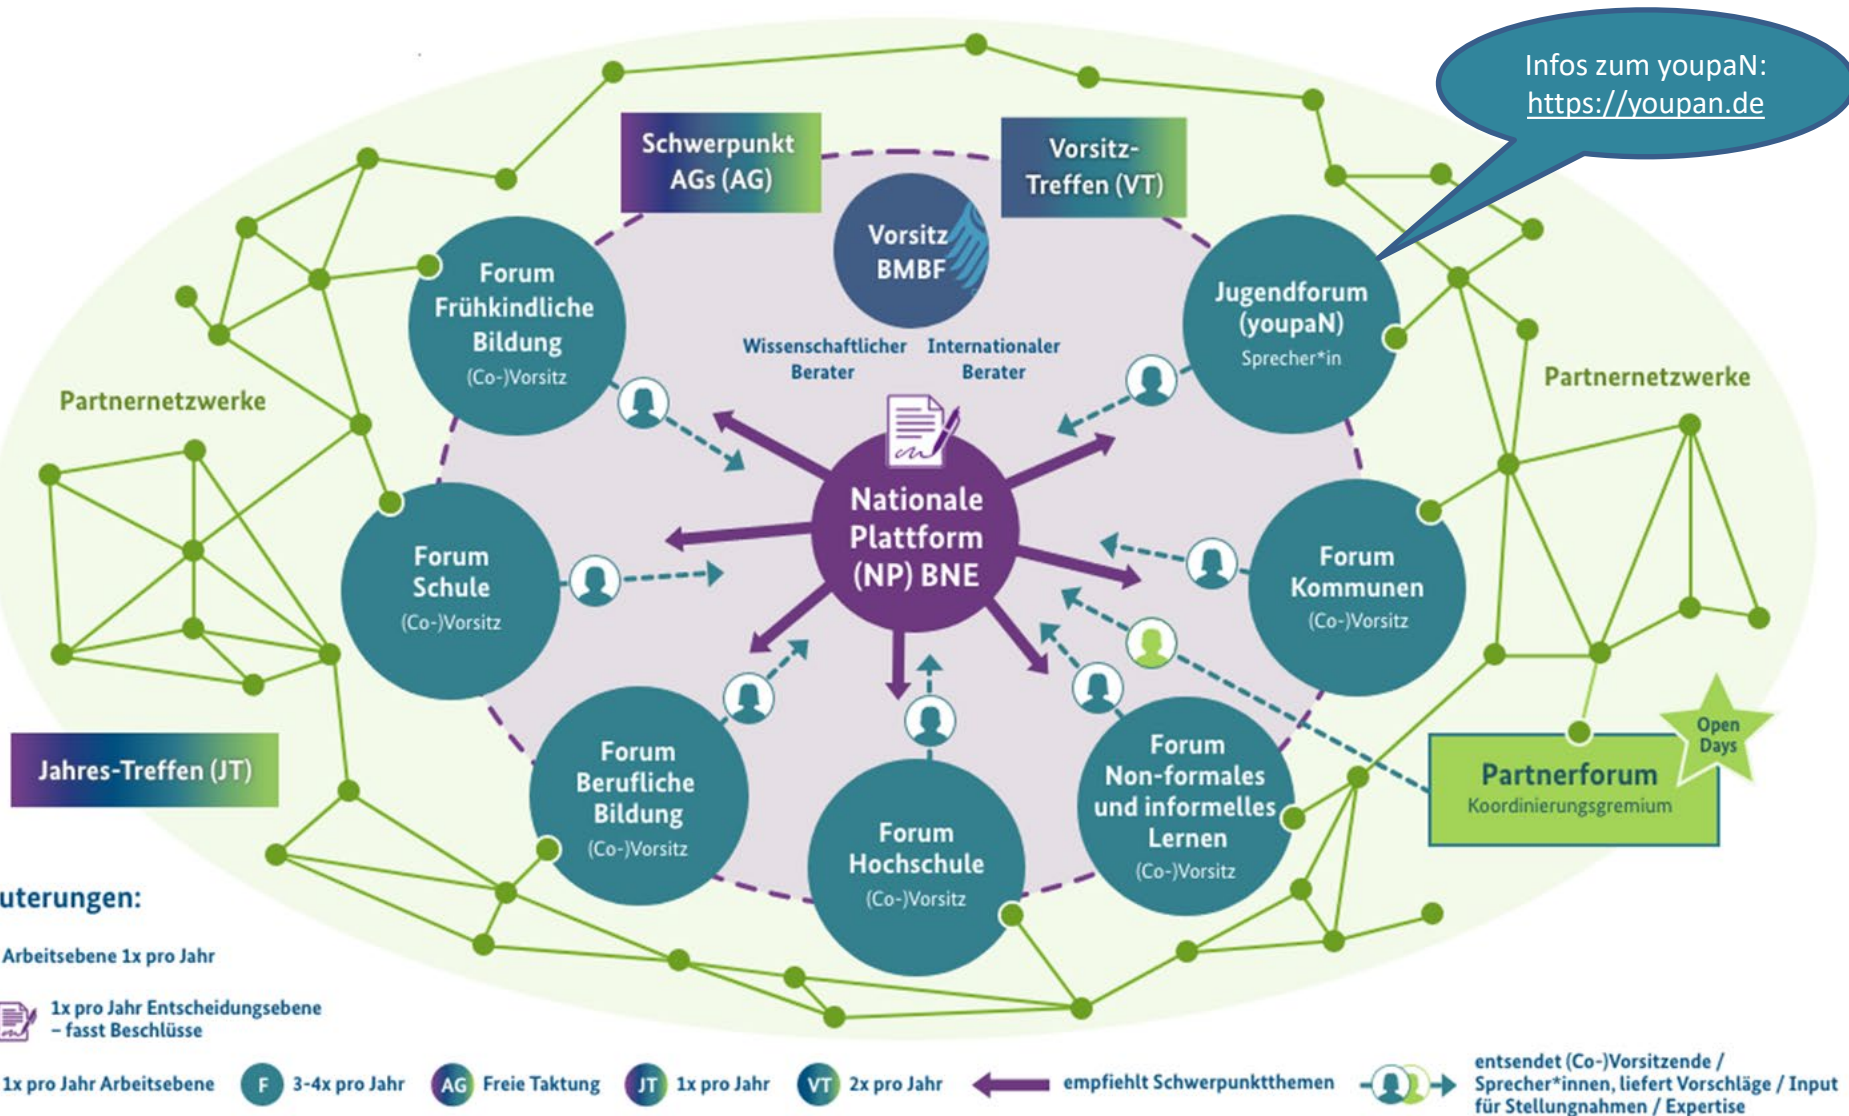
Infos zum youpaN: https://youpan.de

Schwerpunkt AGs (AG)

Vorsitz-Treffen (VT)

Vorsitz BMBF

Wissenschaftlicher Berater

Internationaler Berater

Forum Frühkindliche Bildung (Co-)Vorsitz

Jugendforum (youpaN) Sprecher*in

Partnernetzwerke

Partnernetzwerke

Nationale Plattform (NP) BNE

Forum Schule (Co-)Vorsitz

Forum Kommunen (Co-)Vorsitz

Jahres-Treffen (JT)

Forum Berufliche Bildung (Co-)Vorsitz

Forum Hochschule (Co-)Vorsitz

Forum Non-formales und informelles Lernen (Co-)Vorsitz

Open Days

Partnerforum Koordinierungsgremium

uterungen:

Arbeitsebene 1x pro Jahr

1x pro Jahr Entscheidungsebene – fasst Beschlüsse

1x pro Jahr Arbeitsebene

F 3-4x pro Jahr

AG Freie Taktung

JT 1x pro Jahr

VT 2x pro Jahr

empfiehlt Schwerpunktthemen

entsendet (Co-)Vorsitzende / Sprecher*innen, liefert Vorschläge / Input für Stellungnahmen / Expertise